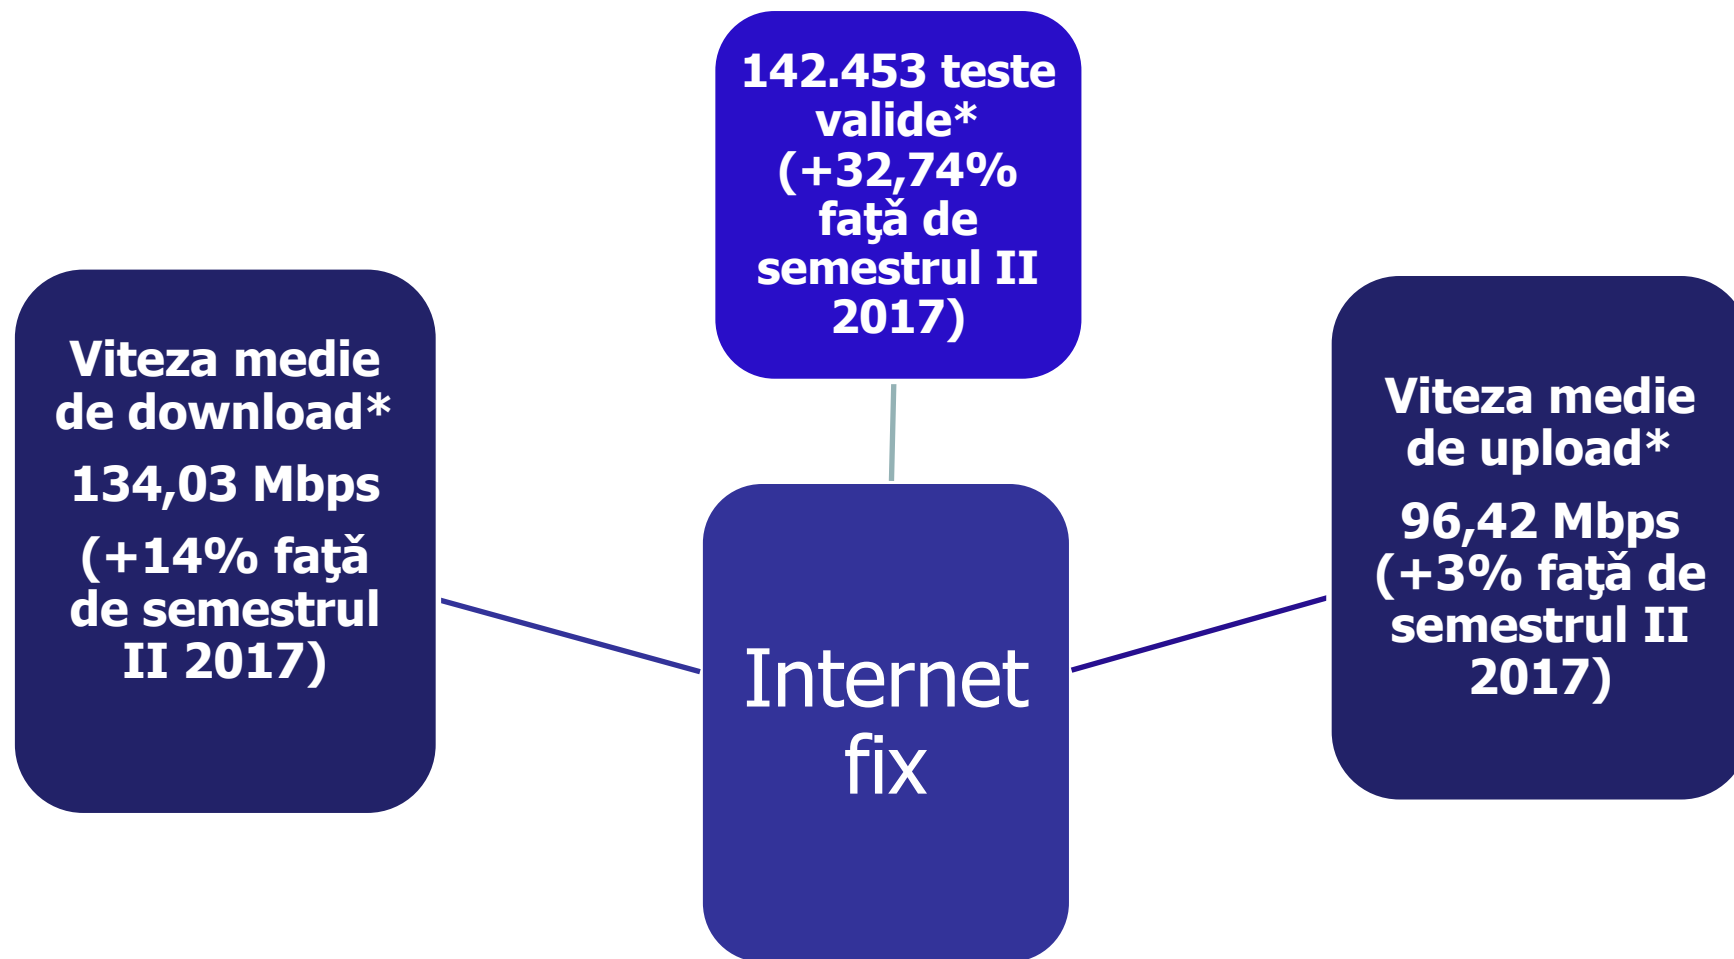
142.453 teste valide* (+32,74% faţă de semestrul II 2017)

Viteza medie de download*

134,03 Mbps

(+14% faţă de semestrul II 2017)

Internet fix

Viteza medie de upload*

96,42 Mbps (+3% faţă de semestrul II 2017)